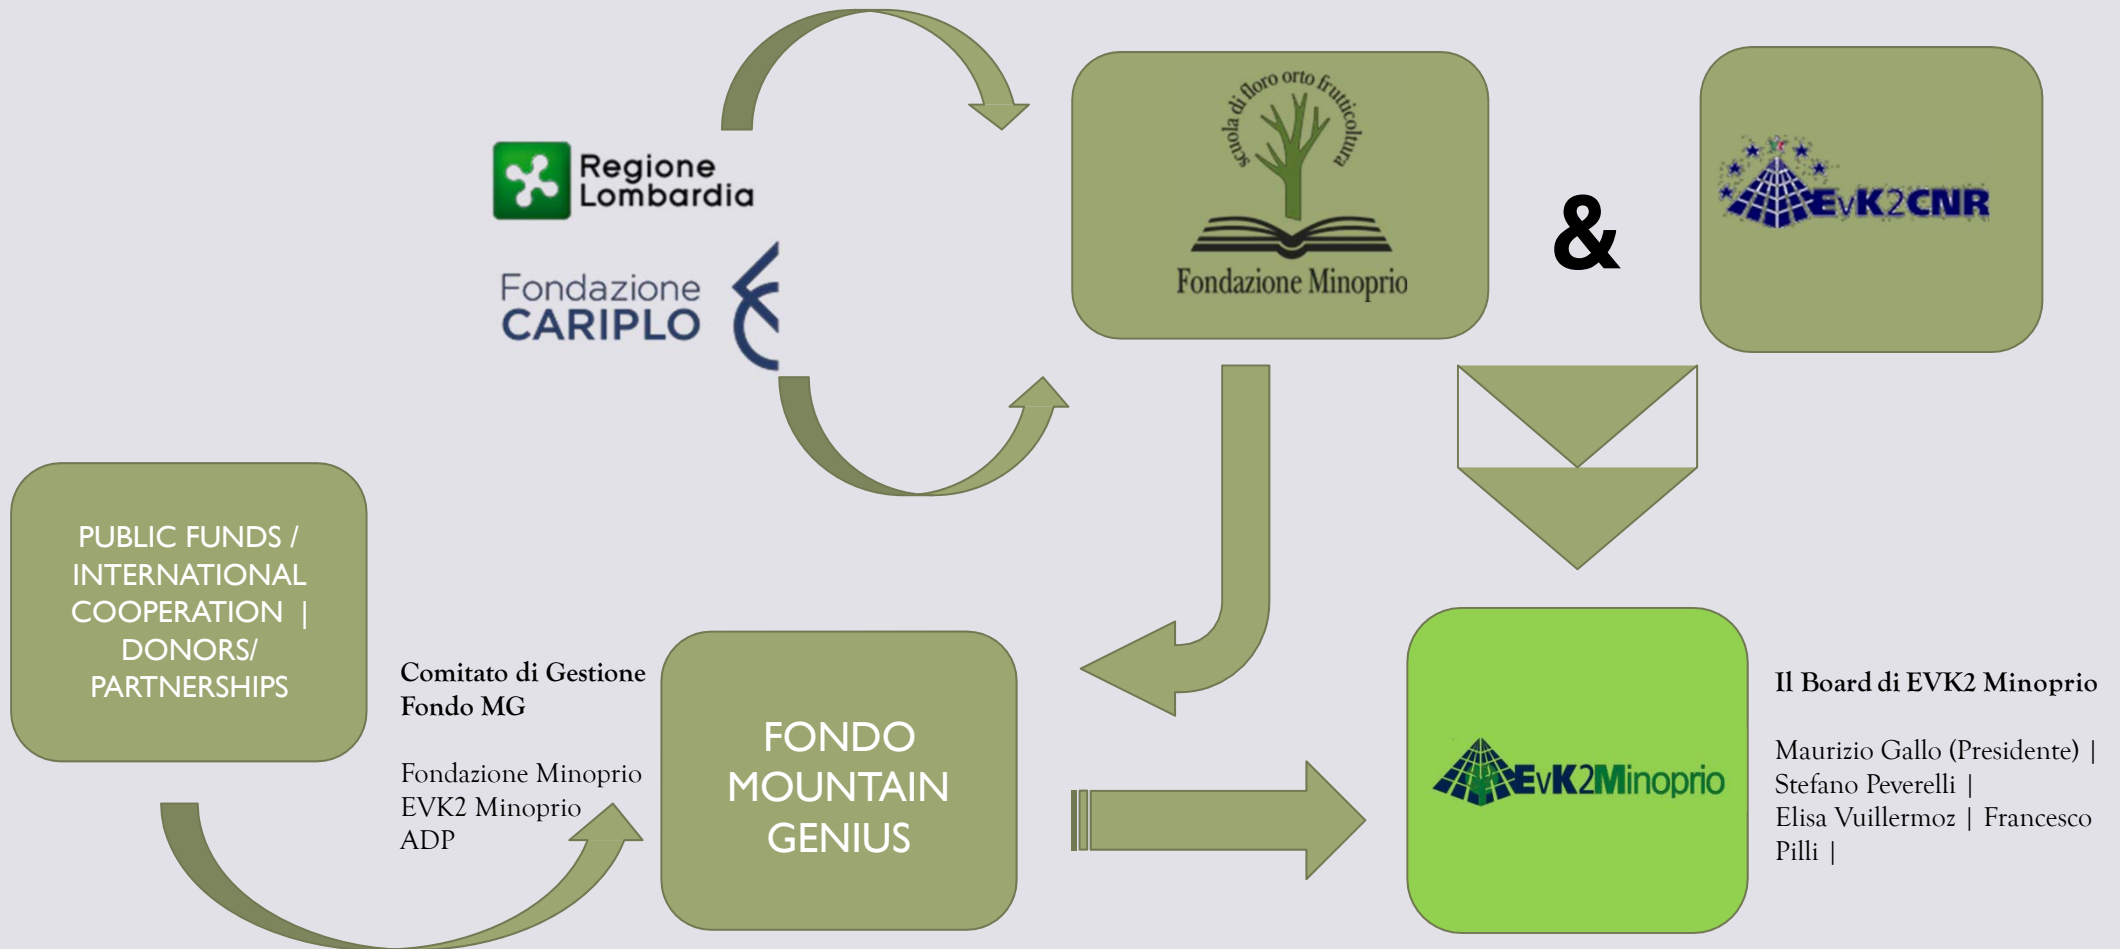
Regione Lombardia

Fondazione CARIPLO

scuola di floro orto frutticoltura

Fondazione Minoprio

&

EvK2CNR

PUBLIC FUNDS / INTERNATIONAL COOPERATION | DONORS/ PARTNERSHIPS

Comitato di Gestione Fondo MG

Fondazione Minoprio
EVK2 Minoprio
ADP

FONDO MOUNTAIN GENIUS

EvK2Minoprio

Il Board di EVK2 Minoprio

Maurizio Gallo (Presidente) | Stefano Peverelli | Elisa Vuillermoz | Francesco Pilli |